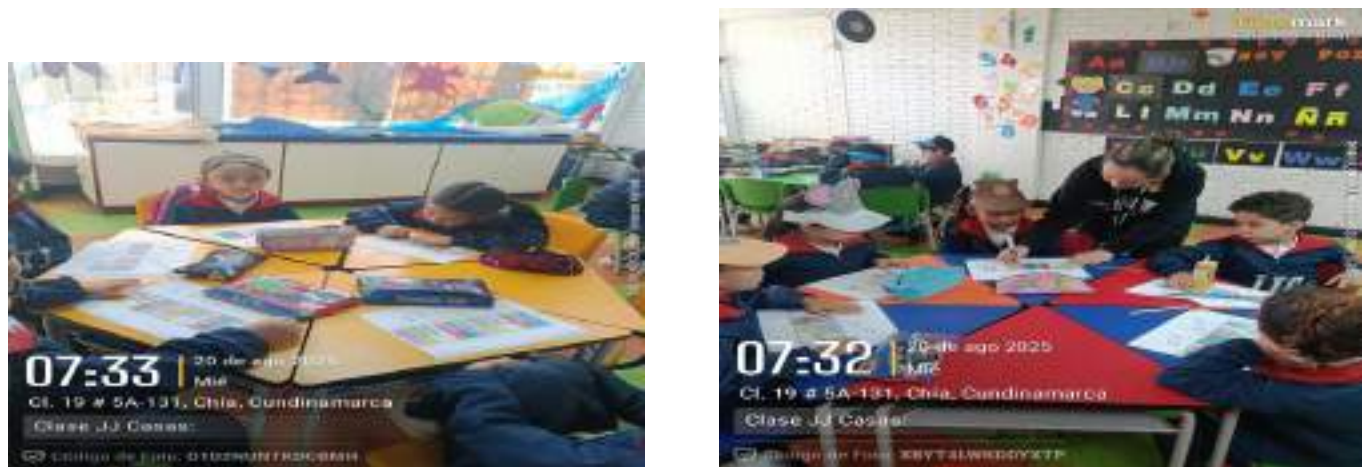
07:33
20 de ago 2025
Mié
Cl. 19 # 5A-131, Chía, Cundinamarca
Clase JJ Casas:
Código de Foto: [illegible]

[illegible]mark
Aa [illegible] Xx Yy Zz
Cc Dd Ee Ff
Ll Mm Nn Ññ
Vv Ww
07:32
20 de ago 2025
Mié
Cl. 19 # 5A-131, Chía, Cundinamarca
Clase JJ Casas:
Código de Foto: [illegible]